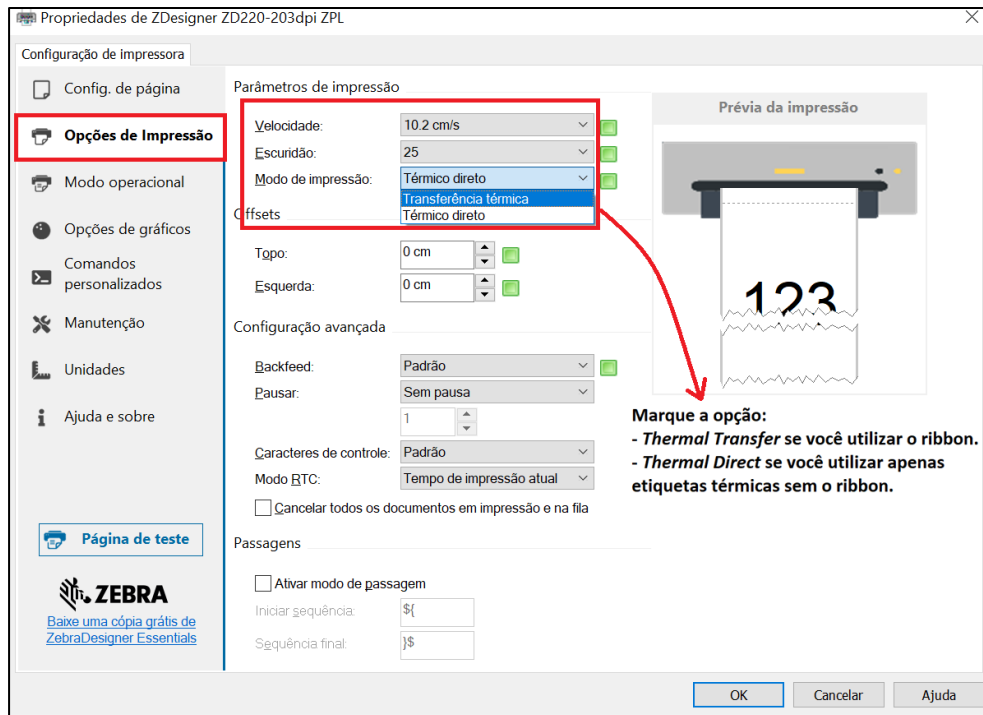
Propriedades de ZDesigner ZD220-203dpi ZPL

Configuração de impressora

Config. de página
Opções de Impressão
Modo operacional
Opções de gráficos
Comandos personalizados
Manutenção
Unidades
Ajuda e sobre

Página de teste

ZEBRA
Baixe uma cópia grátis de ZebraDesigner Essentials

Parâmetros de impressão
Velocidade: 10.2 cm/s
Escuridão: 25
Modo de impressão: Térmico direto
Transferência térmica
Térmico direto

Offsets
Topo: 0 cm
Esquerda: 0 cm

Configuração avançada
Backfeed: Padrão
Pausar: Sem pausa
1
Caracteres de controle: Padrão
Modo RTC: Tempo de impressão atual
Cancelar todos os documentos em impressão e na fila

Passagens
Ativar modo de passagem
Iniciar sequência: ${
Sequência final: }$

Prévia da impressão
123

Marque a opção:
- *Thermal Transfer* se você utilizar o ribbon.
- *Thermal Direct* se você utilizar apenas etiquetas térmicas sem o ribbon.

OK
Cancelar
Ajuda